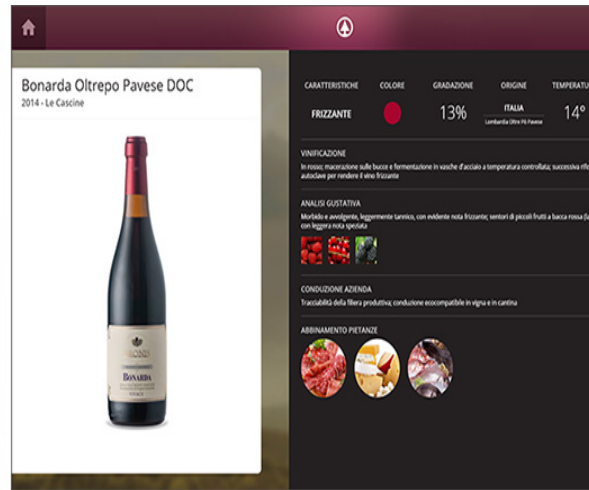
Bonarda Oltrepo Pavese DOC

2014 - Le Cascine

BONARDA

| CARATTERISTICHE | COLORE | GRADAZIONE | ORIGINE | TEMPERATU |
|---|---|---|---|---|
| FRIZZANTE | | 13% | ITALIA Lombardia Oltre Pò Pavese | 14° |

VINIFICAZIONE

In rosso; macerazione sulle bucce e fermentazione in vasche d'acciaio a temperatura controllata; successiva rif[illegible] autoclave per rendere il vino frizzante

ANALISI GUSTATIVA

Morbido e avvolgente, leggermente tannico, con evidente nota frizzante; sentori di piccoli frutti a bacca rossa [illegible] con leggera nota speziata

CONDUZIONE AZIENDA

Tracciabilità della filiera produttiva; conduzione ecocompatibile in vigna e in cantina

ABBINAMENTO PIETANZE